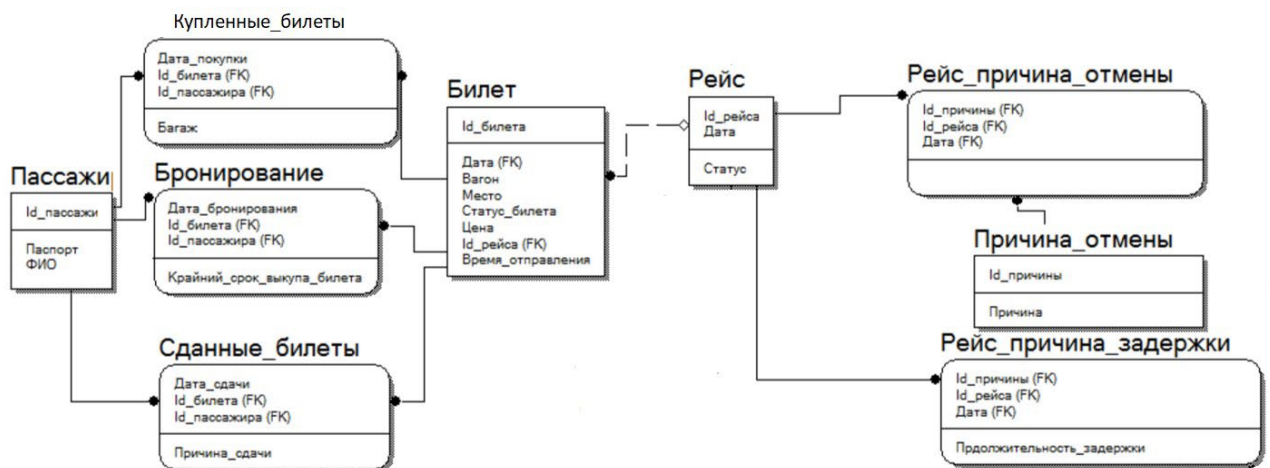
Купленные_билеты

Дата_покупки
Id_билета (FK)
Id_пассажира (FK)

Багаж

Пассажи

Id_пассажи

Паспорт
ФИО

Бронирование

Дата_бронирования
Id_билета (FK)
Id_пассажира (FK)

Крайний_срок_выкупа_билета

Сданные_билеты

Дата_сдачи
Id_билета (FK)
Id_пассажира (FK)

Причина_сдачи

Билет

Id_билета

Дата (FK)
Вагон
Место
Статус_билета
Цена
Id_рейса (FK)
Время_отправления

Рейс

Id_рейса
Дата

Статус

Рейс_причина_отмены

Id_причины (FK)
Id_рейса (FK)
Дата (FK)

Причина_отмены

Id_причины

Причина

Рейс_причина_задержки

Id_причины (FK)
Id_рейса (FK)
Дата (FK)

Прдолжительность_задержки